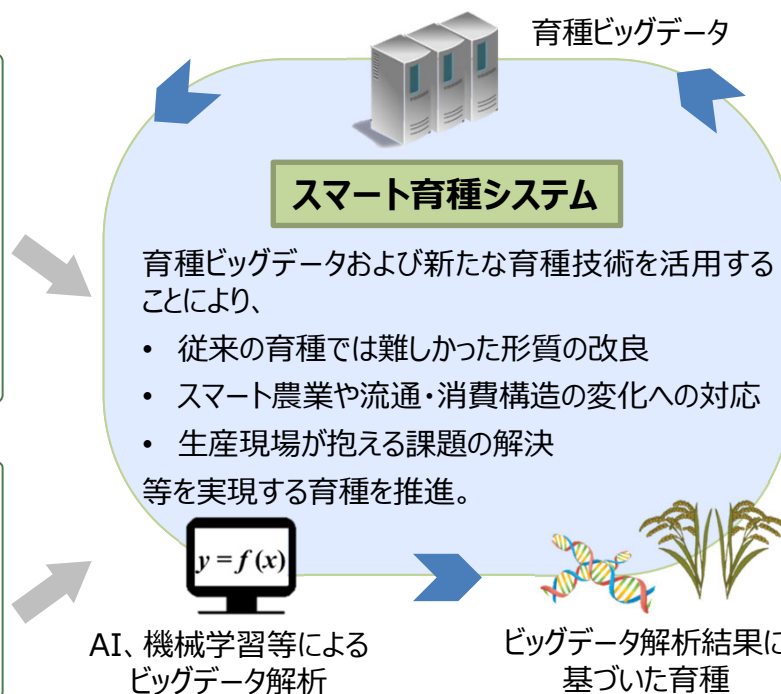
育種ビッグデータ

スマート育種システム

育種ビッグデータおよび新たな育種技術を活用することにより、

- 従来の育種では難しかった形質の改良
- スマート農業や流通・消費構造の変化への対応
- 生産現場が抱える課題の解決

等を実現する育種を推進。

$y = f(x)$

AI、機械学習等による
ビッグデータ解析

ビッグデータ解析結果に
基づいた育種